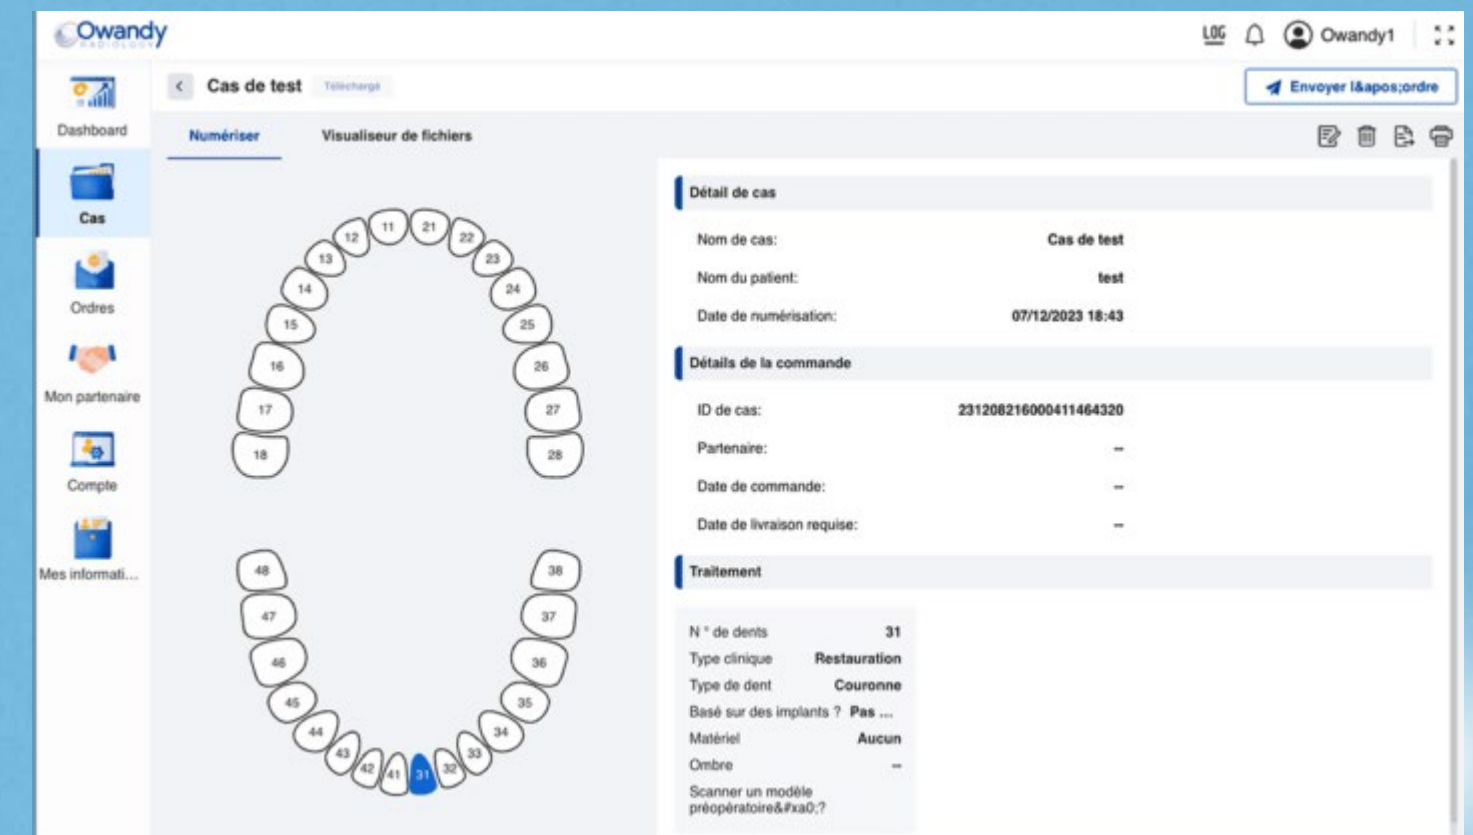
Owandy RADIOLOGY

LOG Owandy1

Dashboard
Cas
Ordres
Mon partenaire
Compte
Mes informati...

Cas de test Téléchargé

Envoyer l&apos;ordre

Numériser Visualiseur de fichiers

11 21 12 22 13 23 14 24 15 25 16 26 17 27 18 28
48 38 47 37 46 36 45 35 44 34 43 33 42 32 41 31

Détail de cas

| | |
|---|---|
| Nom de cas: | Cas de test |
| Nom du patient: | test |
| Date de numérisation: | 07/12/2023 18:43 |

Détails de la commande

| | |
|---|---|
| ID de cas: | 231208216000411464320 |
| Partenaire: | -- |
| Date de commande: | -- |
| Date de livraison requise: | -- |

Traitement

| | |
|---|---|
| N ° de dents | 31 |
| Type clinique | Restauration |
| Type de dent | Couronne |
| Basé sur des implants ? | Pas ... |
| Matériel | Aucun |
| Ombre | -- |
| Scanner un modèle préopératoire&#xa0;? | |